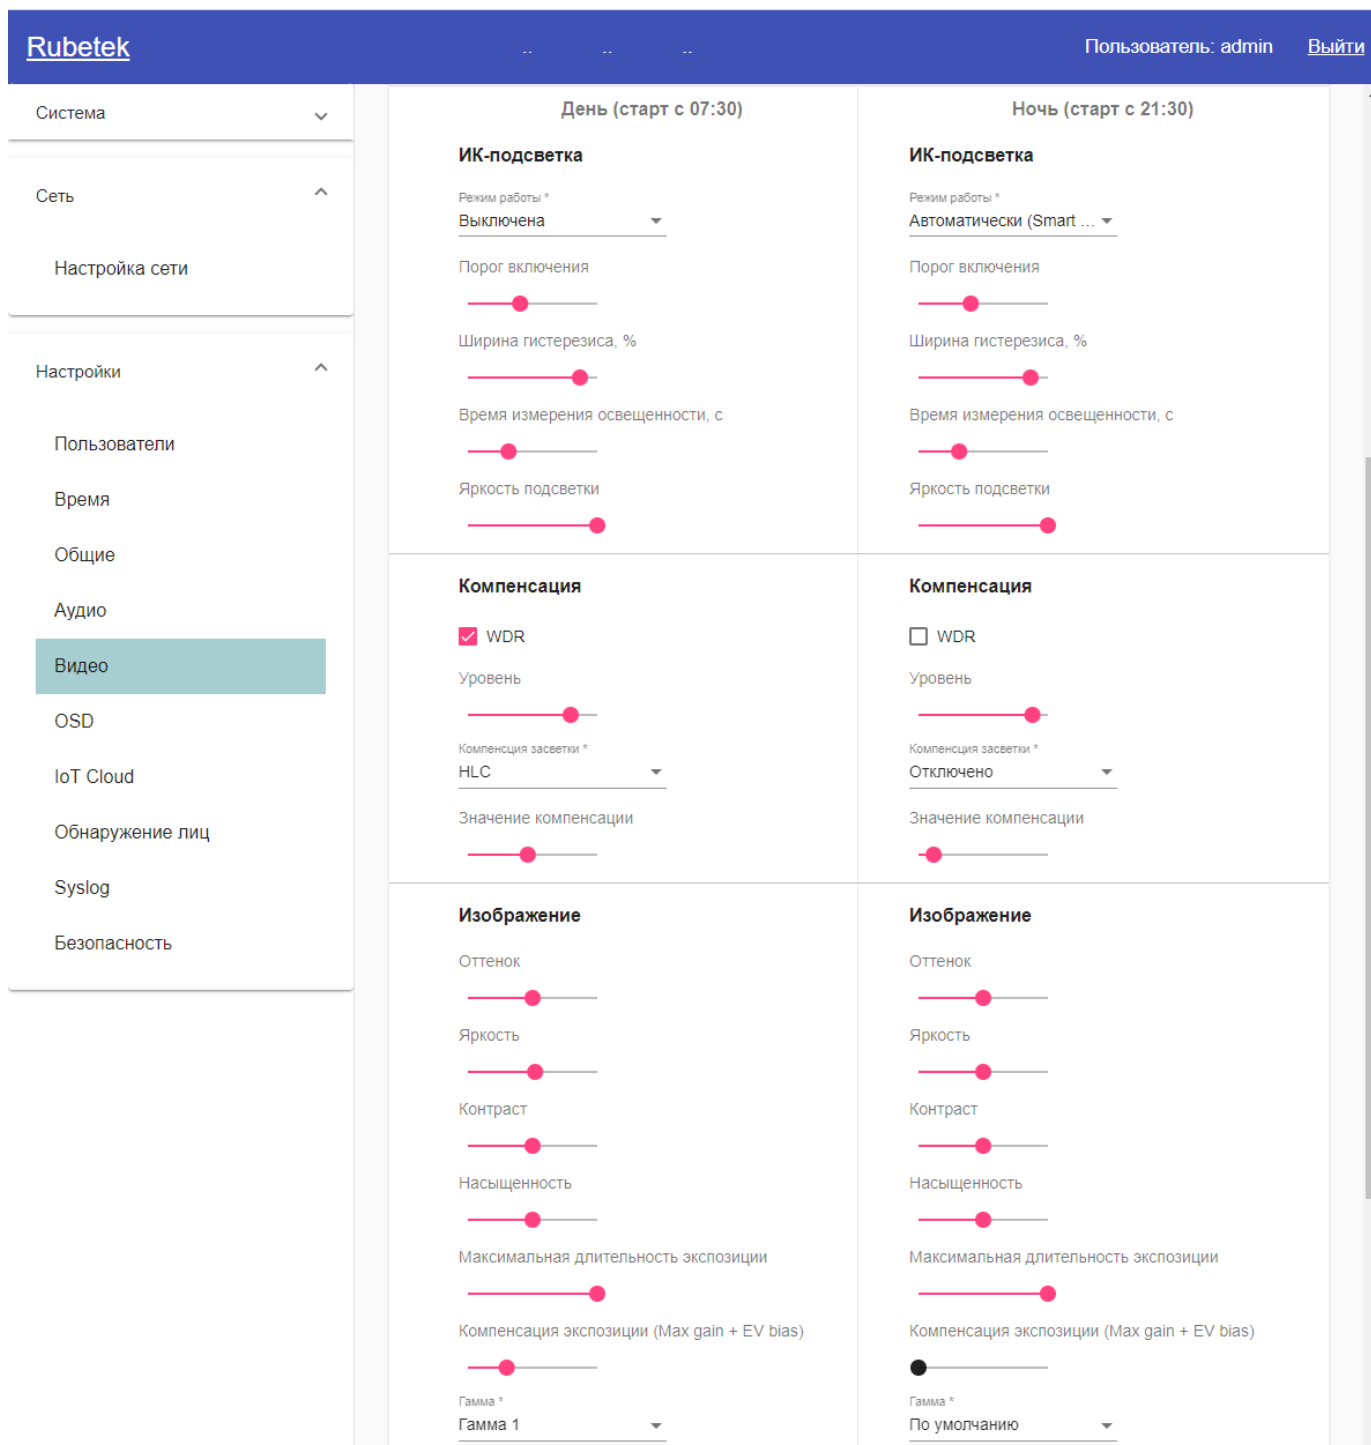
Rubetek .. .. .. Пользователь: admin Выйти

Система

Сеть

Настройка сети

Настройки

Пользователи

Время

Общие

Аудио

Видео

OSD

IoT Cloud

Обнаружение лиц

Syslog

Безопасность

День (старт с 07:30)

ИК-подсветка

Режим работы *
Выключена

Порог включения

Ширина гистерезиса, %

Время измерения освещенности, с

Яркость подсветки

Компенсация

WDR

Уровень

Компенсация засветки *
HLC

Значение компенсации

Изображение

Оттенок

Яркость

Контраст

Насыщенность

Максимальная длительность экспозиции

Компенсация экспозиции (Max gain + EV bias)

Гамма *
Гамма 1

Ночь (старт с 21:30)

ИК-подсветка

Режим работы *
Автоматически (Smart ...

Порог включения

Ширина гистерезиса, %

Время измерения освещенности, с

Яркость подсветки

Компенсация

WDR

Уровень

Компенсация засветки *
Отключено

Значение компенсации

Изображение

Оттенок

Яркость

Контраст

Насыщенность

Максимальная длительность экспозиции

Компенсация экспозиции (Max gain + EV bias)

Гамма *
По умолчанию